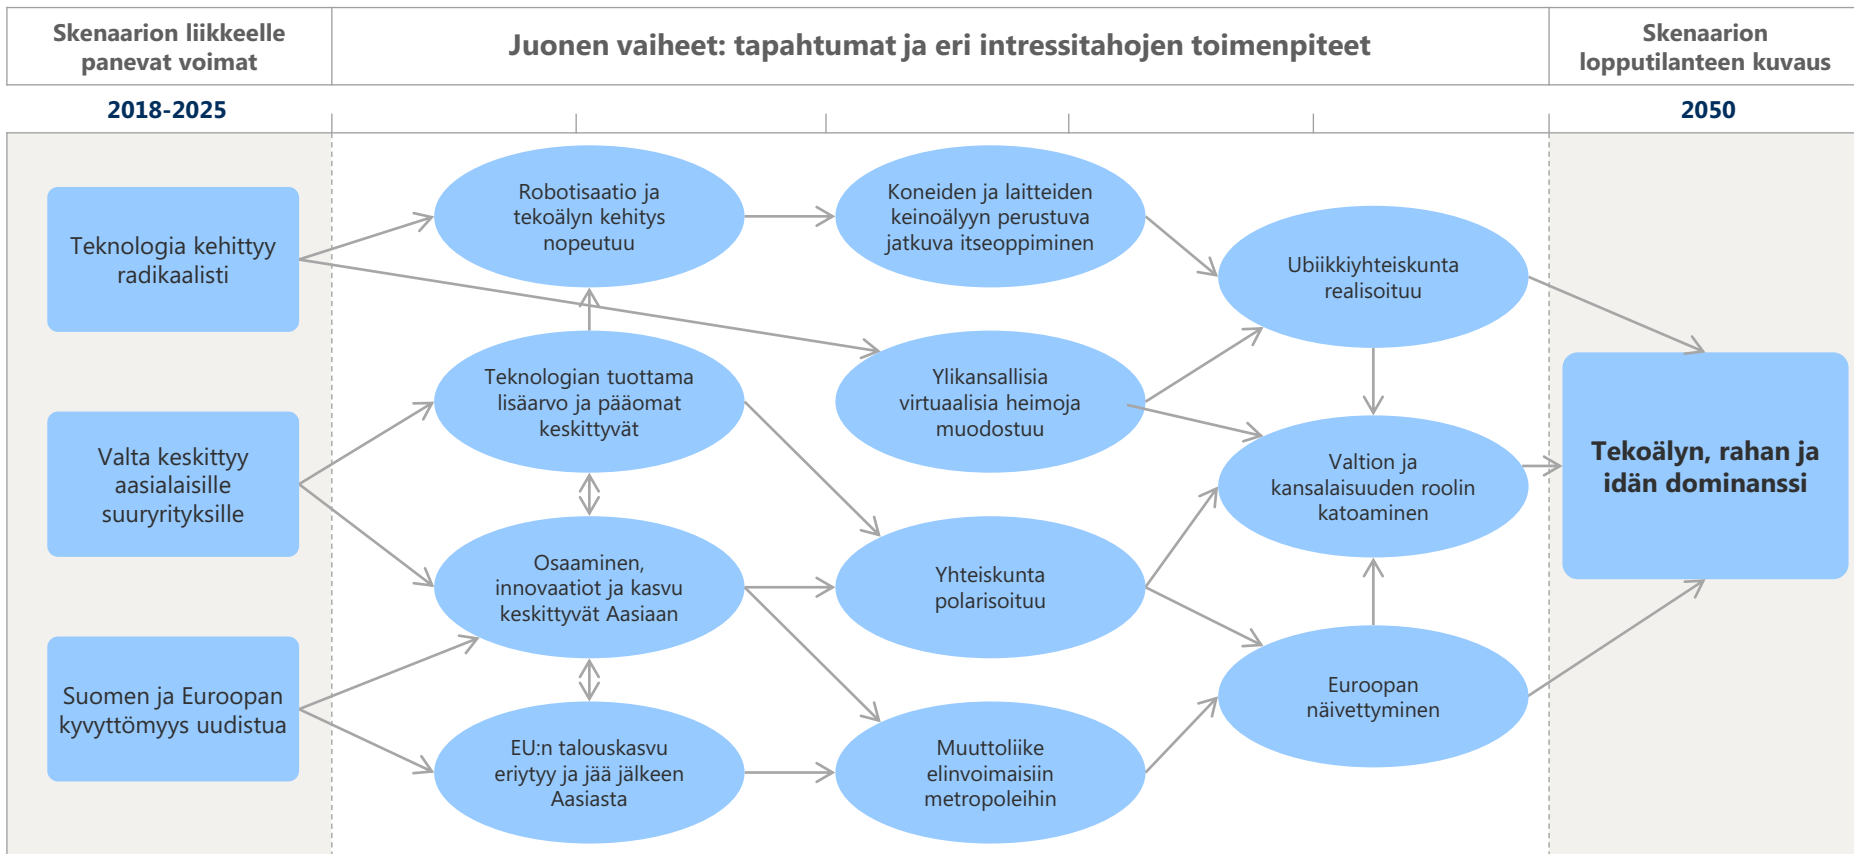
Skenaarion liikkeelle panevat voimat

Juonen vaiheet: tapahtumat ja eri intressitahojen toimenpiteet

Skenaarion lopputilanteen kuvaus

2018-2025

2050

Teknologia kehittyy radikaalisti

Valta keskittyy aasialaisille suuryrityksille

Suomen ja Euroopan kyvyttömyys uudistua

Robotisaatio ja tekoälyn kehitys nopeutuu

Teknologian tuottama lisäarvo ja pääomat keskittyvät

Osaaminen, innovaatiot ja kasvu keskittyvät Aasiaan

EU:n talouskasvu eriytyy ja jää jälkeen Aasiasta

Koneiden ja laitteiden keinoälyyn perustuva jatkuva itseoppiminen

Ylikansallisia virtuaalisia heimoja muodostuu

Yhteiskunta polarisoituu

Muuttoliike elinvoimaisiin metropoleihin

Ubiikkiyhteiskunta realisoituu

Valtion ja kansalaisuuden roolin katoaminen

Euroopan näivettyminen

Tekoälyn, rahan ja idän dominanssi